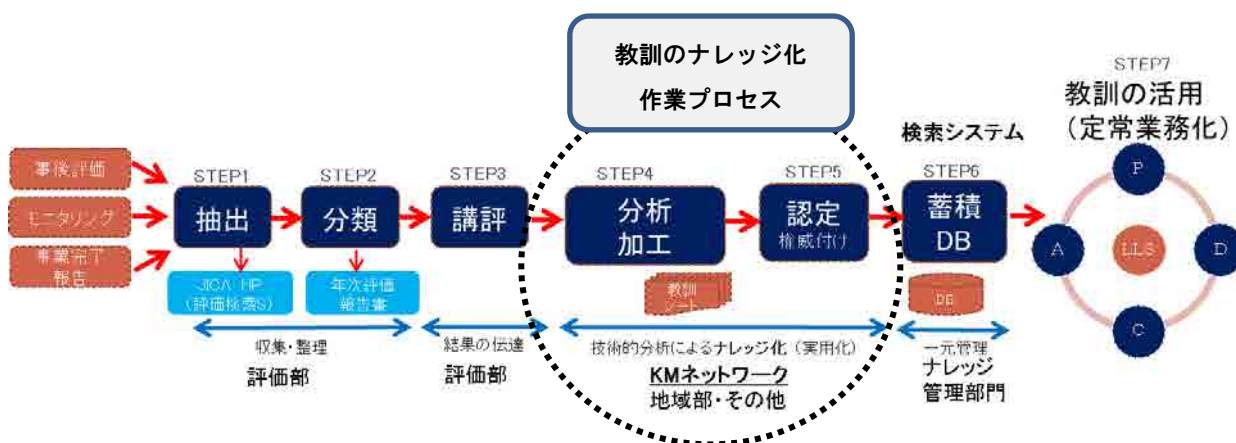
教訓のナレッジ化
作業プロセス

事後評価
モニタリング
事業完了報告

STEP1
抽出

STEP2
分類

STEP3
講評

STEP4
分析
加工

STEP5
認定
権威付け

検索システム
STEP6
蓄積
DB

STEP7
教訓の活用
（定常業務化）

P
D
C
A
LLS

JICA HP
（評価検索S）

年次評価
報告書

教訓
シート

DB

収集・整理
評価部

結果の伝達
評価部

技術的分析によるナレッジ化（実用化）
KMネットワーク
地域部・その他

一元管理
ナレッジ
管理部門